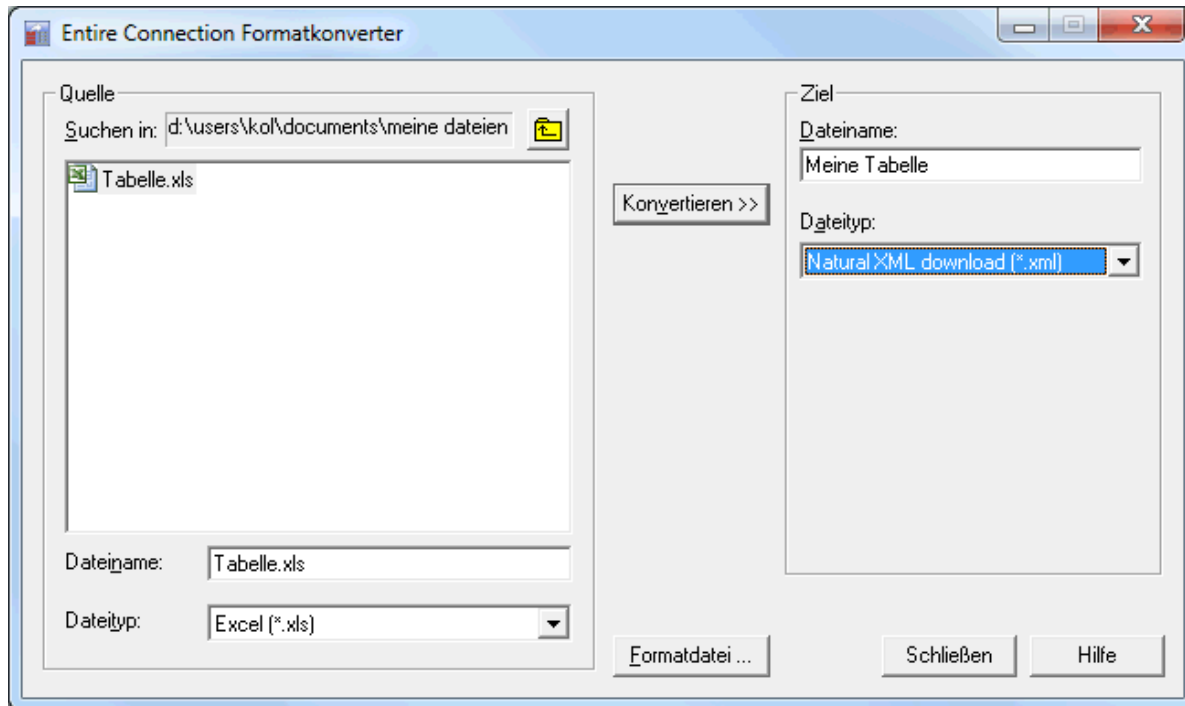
Entire Connection Formatkonverter

Quelle

Suchen in: d:\users\kol\documents\meine dateien

Tabelle.xls

Dateiname: Tabelle.xls

Dateityp: Excel (*.xls)

Konvertieren >>

Formatdatei ...

Ziel

Dateiname:

Meine Tabelle

Dateityp:

Natural XML download (*.xml)

Schließen

Hilfe